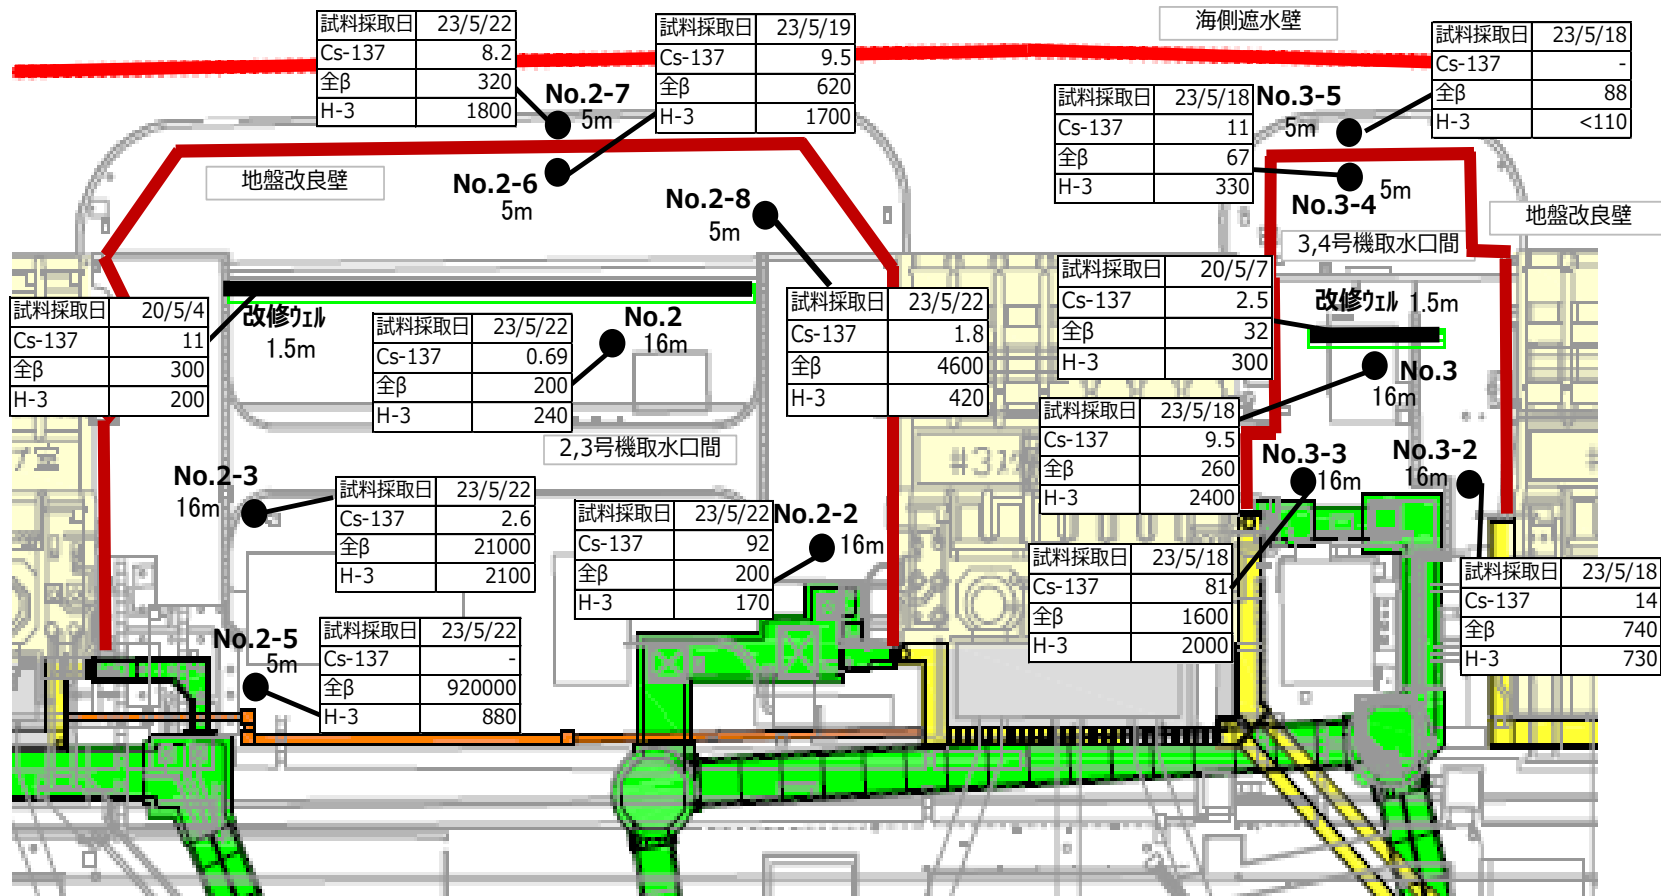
| 試料採取日 | 23/5/22 |
|---|---|
| Cs-137 | 8.2 |
| 全β | 320 |
| H-3 | 1800 |

| 試料採取日 | 23/5/19 |
|---|---|
| Cs-137 | 9.5 |
| 全β | 620 |
| H-3 | 1700 |

海側遮水壁

| 試料採取日 | 23/5/18 |
|---|---|
| Cs-137 | - |
| 全β | 88 |
| H-3 | <110 |

No.2-7
5m

| 試料採取日 | 23/5/18 |
|---|---|
| Cs-137 | 11 |
| 全β | 67 |
| H-3 | 330 |

No.3-5
5m

地盤改良壁

No.2-6
5m

No.3-4
5m

地盤改良壁

No.2-8
5m

3,4号機取水口間

| 試料採取日 | 20/5/4 |
|---|---|
| Cs-137 | 11 |
| 全β | 300 |
| H-3 | 200 |

改修ｳｪﾙ
1.5m

| 試料採取日 | 23/5/22 |
|---|---|
| Cs-137 | 0.69 |
| 全β | 200 |
| H-3 | 240 |

No.2
16m

| 試料採取日 | 23/5/22 |
|---|---|
| Cs-137 | 1.8 |
| 全β | 4600 |
| H-3 | 420 |

| 試料採取日 | 20/5/7 |
|---|---|
| Cs-137 | 2.5 |
| 全β | 32 |
| H-3 | 300 |

改修ｳｪﾙ 1.5m

No.3
16m

2,3号機取水口間

| 試料採取日 | 23/5/18 |
|---|---|
| Cs-137 | 9.5 |
| 全β | 260 |
| H-3 | 2400 |

No.3-3
16m

No.3-2
16m

No.2-3
16m

| 試料採取日 | 23/5/22 |
|---|---|
| Cs-137 | 2.6 |
| 全β | 21000 |
| H-3 | 2100 |

| 試料採取日 | 23/5/22 |
|---|---|
| Cs-137 | 92 |
| 全β | 200 |
| H-3 | 170 |

No.2-2
16m

| 試料採取日 | 23/5/18 |
|---|---|
| Cs-137 | 81 |
| 全β | 1600 |
| H-3 | 2000 |

| 試料採取日 | 23/5/18 |
|---|---|
| Cs-137 | 14 |
| 全β | 740 |
| H-3 | 730 |

No.2-5
5m

| 試料採取日 | 23/5/22 |
|---|---|
| Cs-137 | - |
| 全β | 920000 |
| H-3 | 880 |